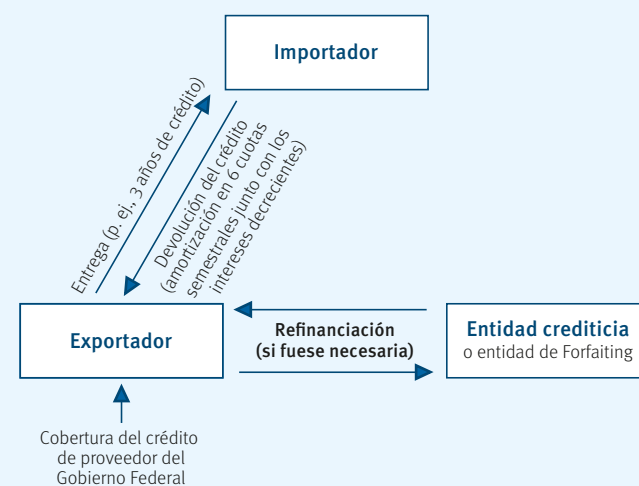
Importador

Entrega (p. ej., 3 años de crédito)

Devolución del crédito (amortización en 6 cuotas semestrales junto con los intereses decrecientes)

Exportador

Refinanciación (si fuese necesaria)

Entidad crediticia
o entidad de Forfaiting

Cobertura del crédito de proveedor del Gobierno Federal